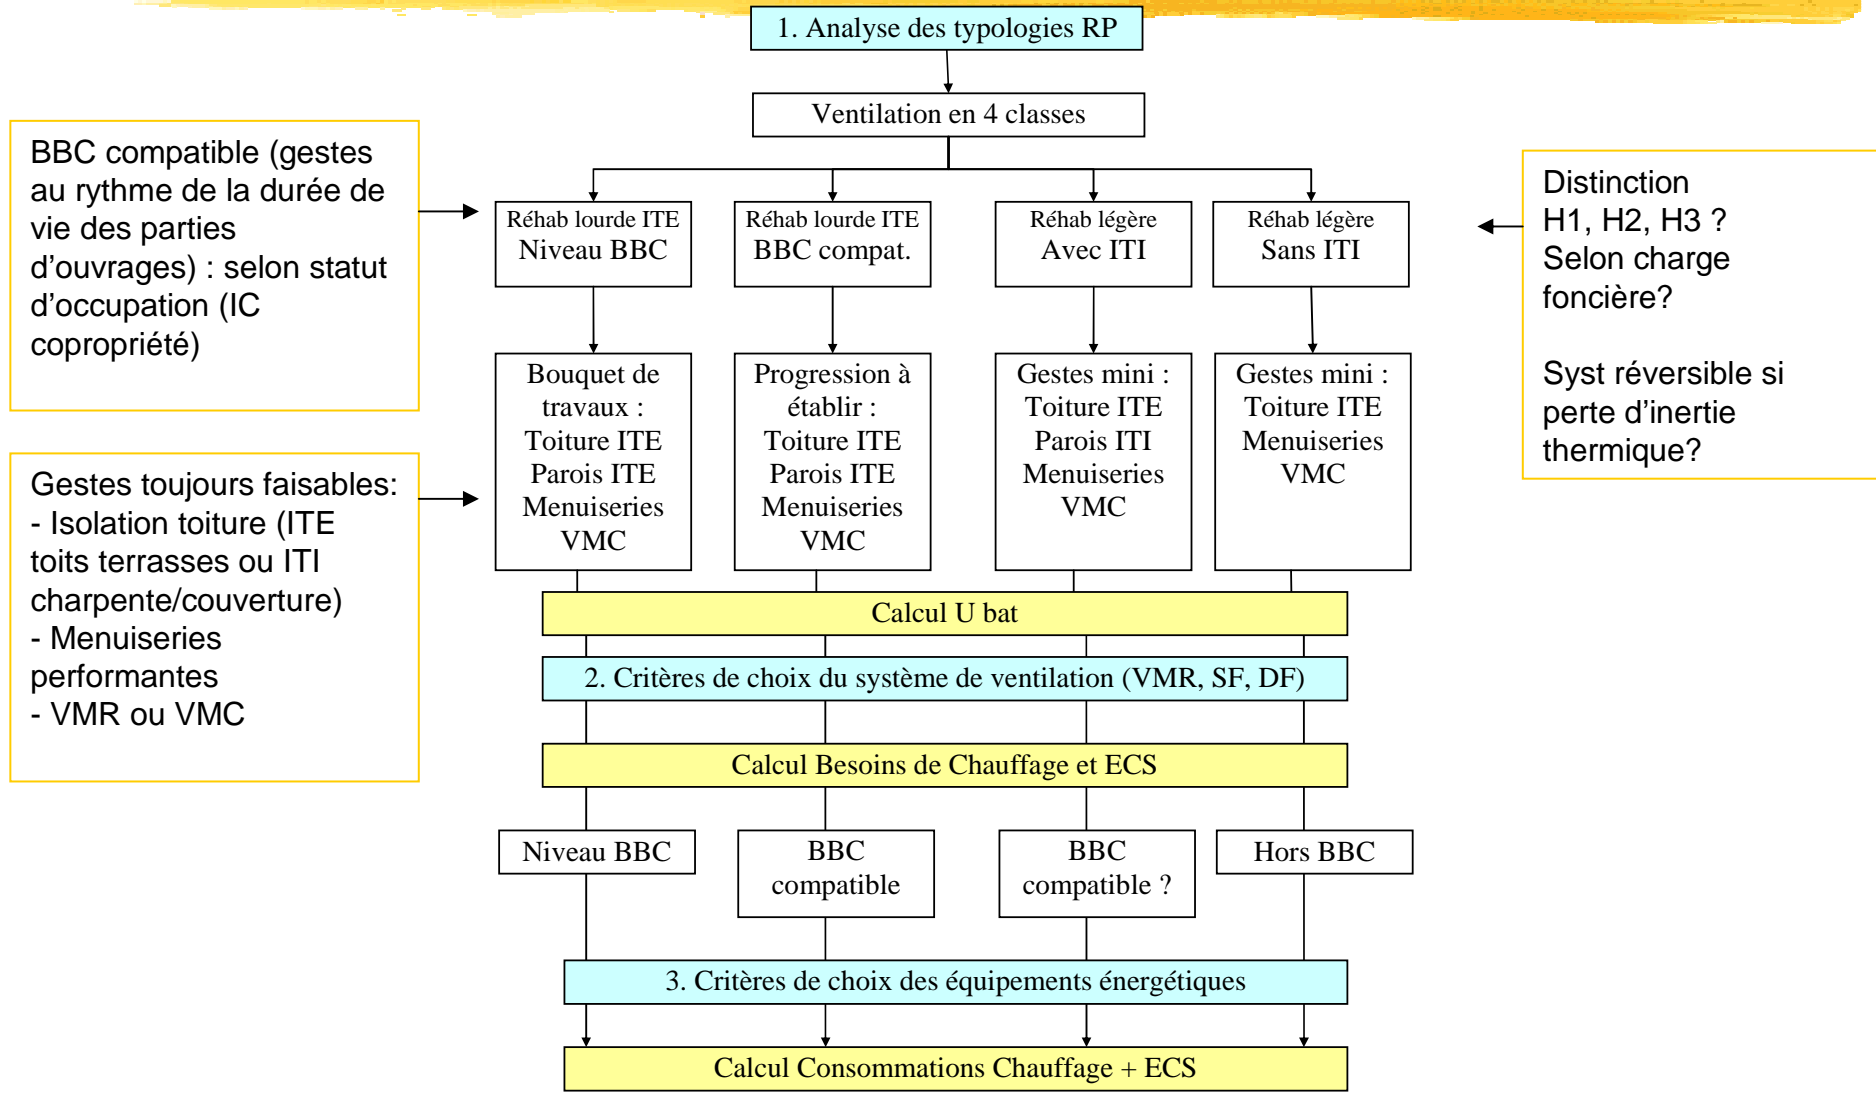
1. Analyse des typologies RP

Ventilation en 4 classes

BBC compatible (gestes au rythme de la durée de vie des parties d'ouvrages) : selon statut d'occupation (IC copropriété)

Gestes toujours faisables:
- Isolation toiture (ITE toits terrasses ou ITI charpente/couverture)
- Menuiseries performantes
- VMR ou VMC

Réhab lourde ITE
Niveau BBC

Réhab lourde ITE
BBC compat.

Réhab légère
Avec ITI

Réhab légère
Sans ITI

Distinction H1, H2, H3 ? Selon charge foncière?

Syst réversible si perte d'inertie thermique?

Bouquet de travaux : Toiture ITE Parois ITE Menuiseries VMC

Progression à établir : Toiture ITE Parois ITE Menuiseries VMC

Gestes mini : Toiture ITE Parois ITI Menuiseries VMC

Gestes mini : Toiture ITE Menuiseries VMC

Calcul U bat

2. Critères de choix du système de ventilation (VMR, SF, DF)

Calcul Besoins de Chauffage et ECS

Niveau BBC

BBC compatible

BBC compatible ?

Hors BBC

3. Critères de choix des équipements énergétiques

Calcul Consommations Chauffage + ECS